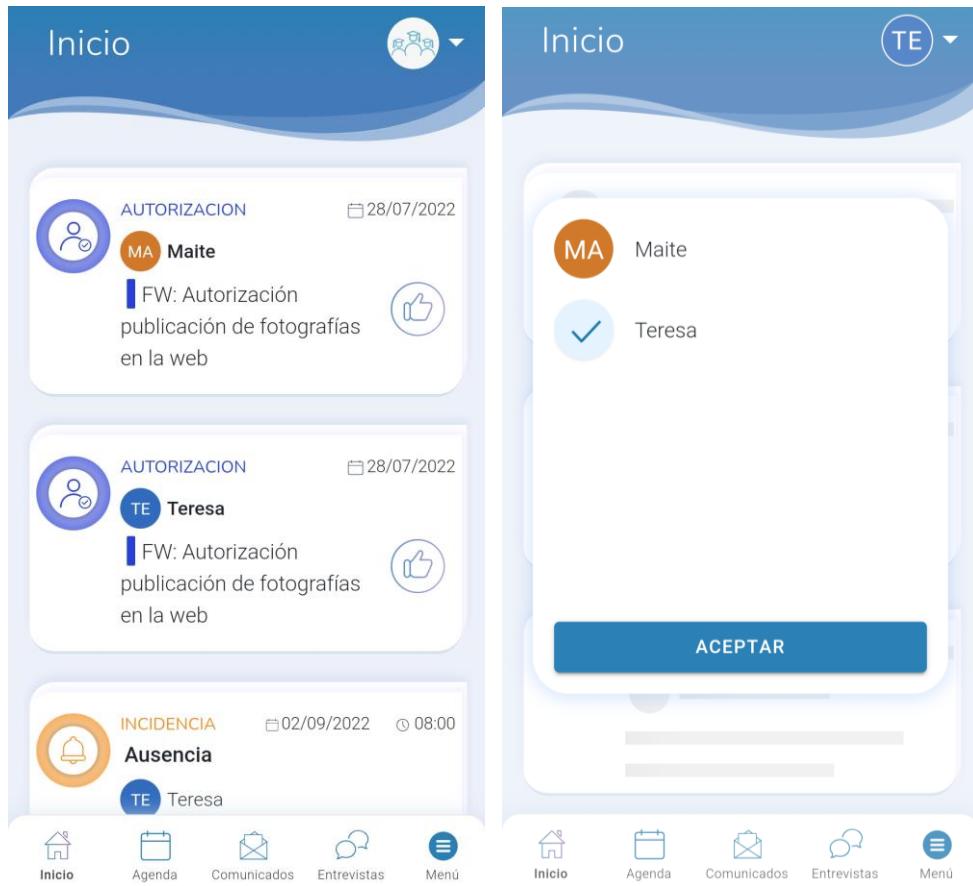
Inicio

AUTORIZACION 28/07/2022
MA Maite
FW: Autorización publicación de fotografías en la web

AUTORIZACION 28/07/2022
TE Teresa
FW: Autorización publicación de fotografías en la web

INCIDENCIA 02/09/2022 08:00
Ausencia
TE Teresa

Inicio Agenda Comunicados Entrevistas Menú

Inicio TE

MA Maite
Teresa

ACEPTAR

Inicio Agenda Comunicados Entrevistas Menú